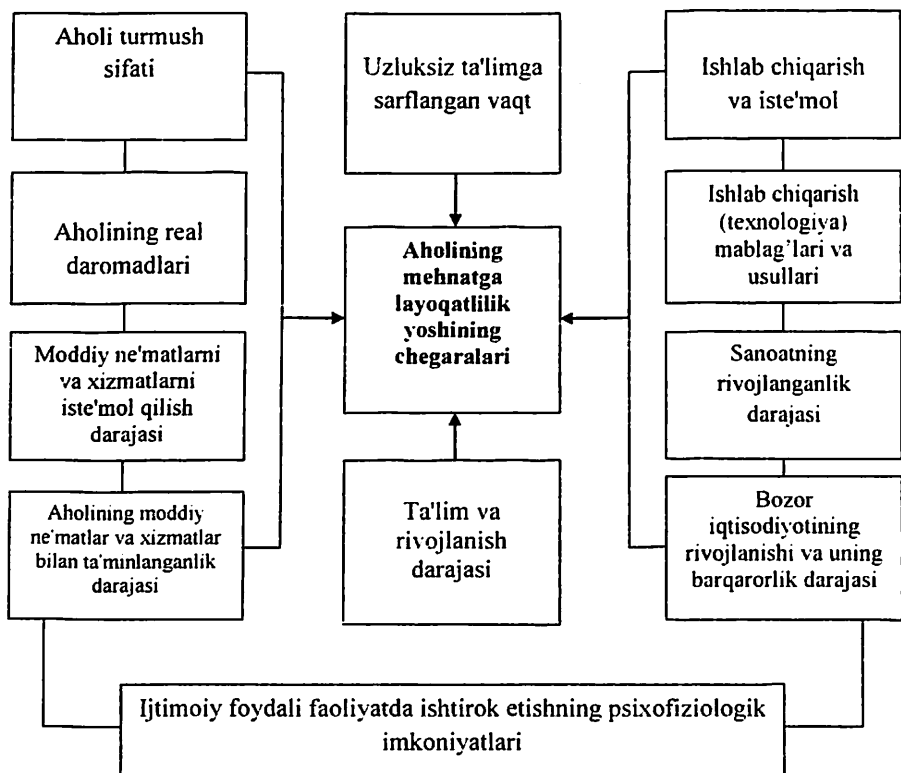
Aholi turmush sifati

Aholining real daromadlari

Moddiy ne'matlarni va xizmatlarni iste'mol qilish darajasi

Aholining moddiy ne'matlar va xizmatlar bilan ta'minlanganlik darajasi

Uzluksiz ta'limga sarflangan vaqt

Aholining mehnatga layoqatlilik yoshining chegaralari

Ta'lim va rivojlanish darajasi

Ishlab chiqarish va iste'mol

Ishlab chiqarish (texnologiya) mablag'lari va usullari

Sanoatning rivojlanganlik darajasi

Bozor iqtisodiyotining rivojlanishi va uning barqarorlik darajasi

Ijtimoiy foydali faoliyatda ishtirok etishning psixofiziologik imkoniyatlari